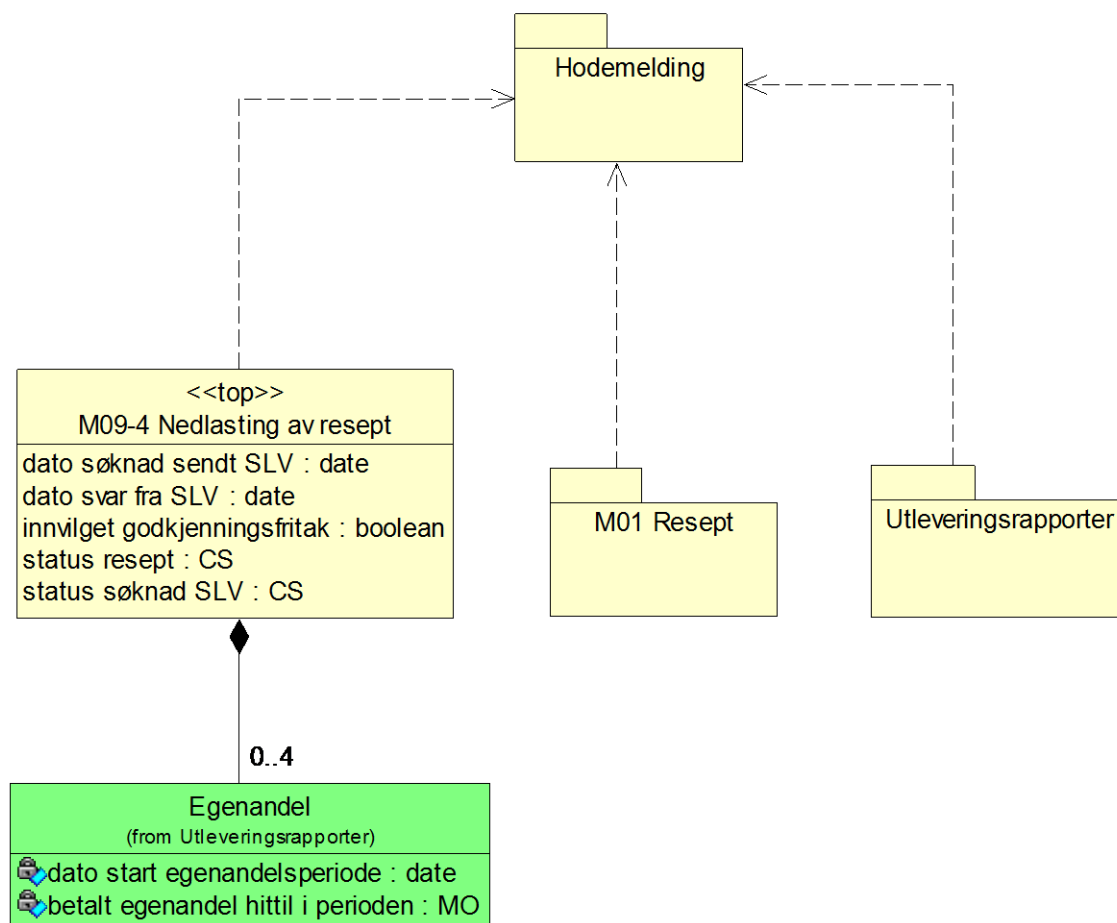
Hodemelding

<<top>>
M09-4 Nedlasting av resept

dato søknad sendt SLV : date
dato svar fra SLV : date
innvilget godkjenningsfritak : boolean
status resept : CS
status søknad SLV : CS

M01 Resept

Utleveringsrapporter

0..4

Egenandel
(from Utleveringsrapporter)

dato start egenandelsperiode : date
betalt egenandel hittil i perioden : MO